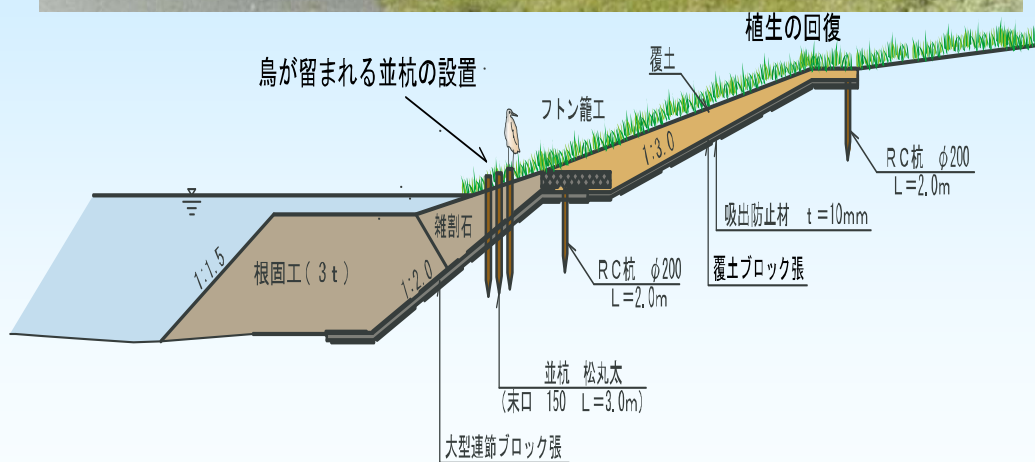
植生の回復

鳥が留まれる並杭の設置

覆土

フトン籠工

1:3.0

RC杭 φ200
L=2.0m

吸出防止材 t=10mm

雑割石

根固工(3t)

1:1.5

1:2.0

RC杭 φ200
L=2.0m

覆土ブロック張

並杭 松丸太
(末口 150 L=3.0m)

大型連節ブロック張